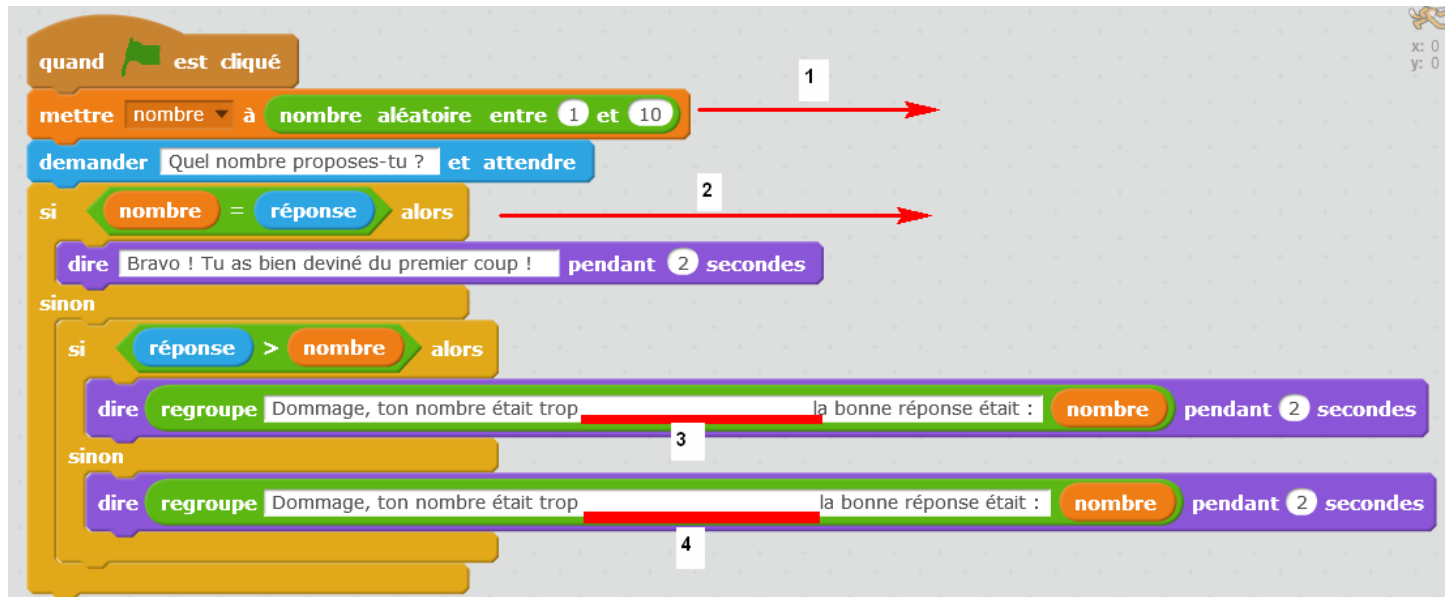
quand est cliqué

mettre nombre à nombre aléatoire entre 1 et 10

1

demander Quel nombre proposes-tu ? et attendre

si nombre = réponse alors

2

dire Bravo ! Tu as bien deviné du premier coup ! pendant 2 secondes

sinon

si réponse > nombre alors

dire regroupe Dommage, ton nombre était trop la bonne réponse était : nombre pendant 2 secondes

3

sinon

dire regroupe Dommage, ton nombre était trop la bonne réponse était : nombre pendant 2 secondes

4

x: 0
y: 0